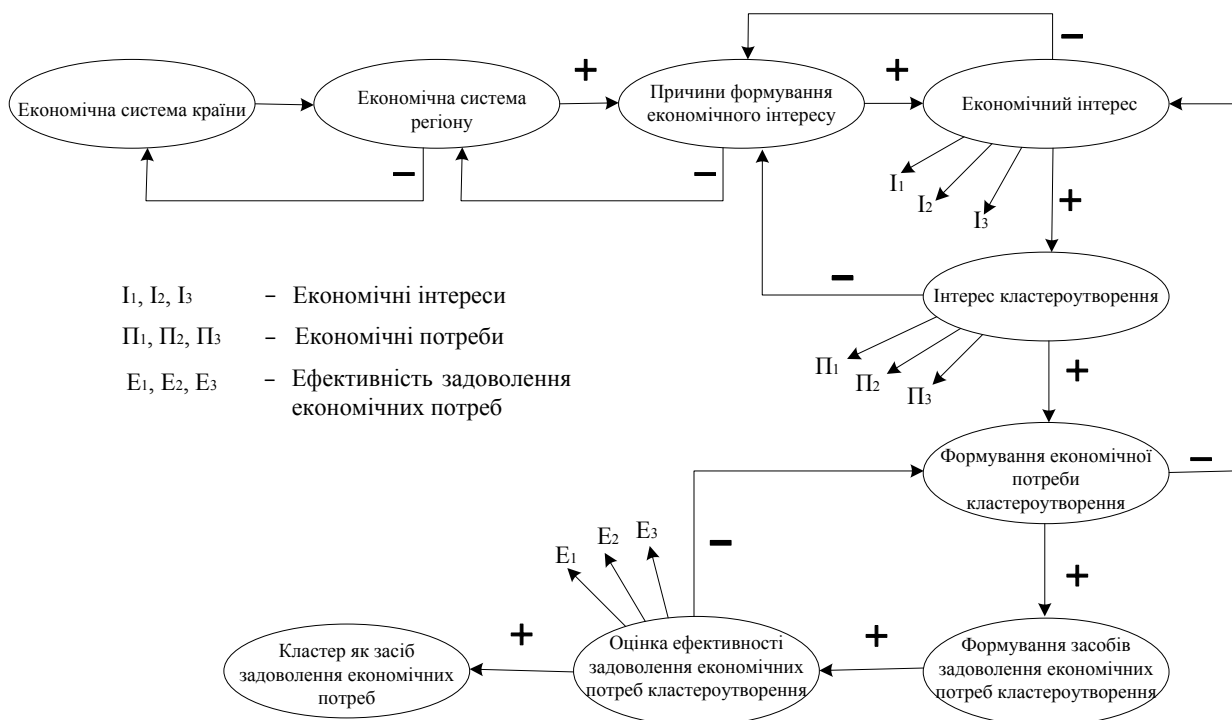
Економічна система країни

Економічна система регіону

+

Причини формування економічного інтересу

+

Економічний інтерес

–

–

–

$I_1$ $I_2$ $I_3$

+

–

Інтерес кластероутворення

$I_1$, $I_2$, $I_3$ – Економічні інтереси

$П_1$, $П_2$, $П_3$ – Економічні потреби

$Е_1$, $Е_2$, $Е_3$ – Ефективність задоволення економічних потреб

$П_1$ $П_2$ $П_3$

+

Формування економічної потреби кластероутворення

–

$Е_1$ $Е_2$ $Е_3$

–

+

Кластер як засіб задоволення економічних потреб

+

Оцінка ефективності задоволення економічних потреб кластероутворення

+

Формування засобів задоволення економічних потреб кластероутворення